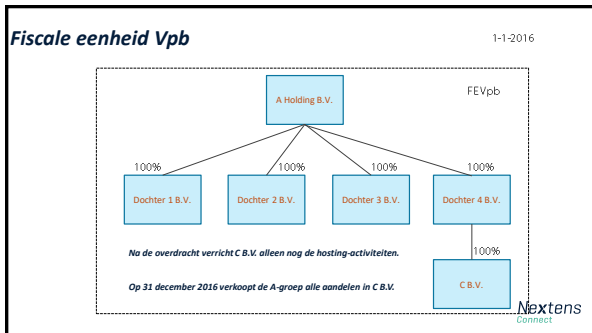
Fiscale eenheid Vpb

1-1-2016

FEVpb

A Holding B.V.

100%

100%

100%

100%

Dochter 1 B.V.

Dochter 2 B.V.

Dochter 3 B.V.

Dochter 4 B.V.

100%

Na de overdracht verricht C B.V. alleen nog de hosting-activiteiten.

Op 31 december 2016 verkoopt de A-groep alle aandelen in C B.V.

C B.V.

Nextens
Connect